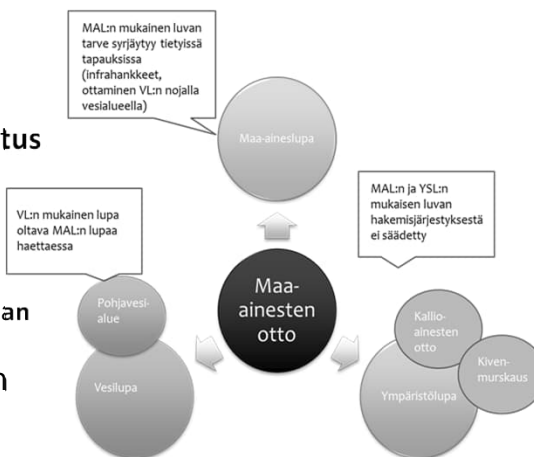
MAL:n mukainen luvan tarve syrjäytyy tietyissä tapauksissa (infrahankkeet, ottaminen VL:n nojalla vesialueella)

tus

Maa-aineslupa

MAL:n ja YSL:n mukaisen luvan hakemisjärjestyksestä ei säädetty

VL:n mukainen lupa oltava MAL:n lupaa haettaessa

an

n

Pohjavesialue

Vesilupa

Maa-ainesten otto

Kallioainesten otto

Kivenmurskaus

Ympäristölupa